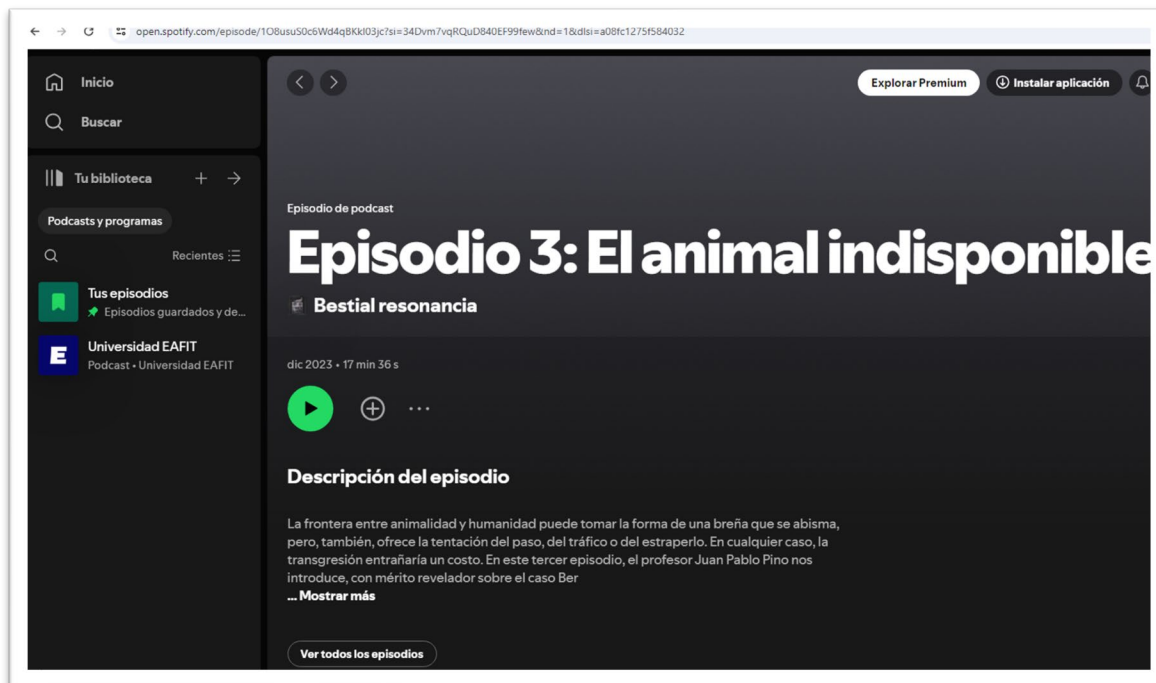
open.spotify.com/episode/1O8usuS0c6Wd4qBKkl03jc?si=34Dvm7vqRQuD840EF99few&nd=1&dlsi=a08fc1275f584032

Inicio

Buscar

Tu biblioteca

Podcasts y programas

Recientes

Tus episodios
Episodios guardados y de...

Universidad EAFIT
Podcast • Universidad EAFIT

Explorar Premium

Instalar aplicación

Episodio de podcast

Episodio 3: El animal indisponible

Bestial resonancia

dic 2023 • 17 min 36 s

Descripción del episodio

La frontera entre animalidad y humanidad puede tomar la forma de una breña que se abisma, pero, también, ofrece la tentación del paso, del tráfico o del estraperlo. En cualquier caso, la transgresión entrañaría un costo. En este tercer episodio, el profesor Juan Pablo Pino nos introduce, con mérito revelador sobre el caso Ber
... Mostrar más

Ver todos los episodios